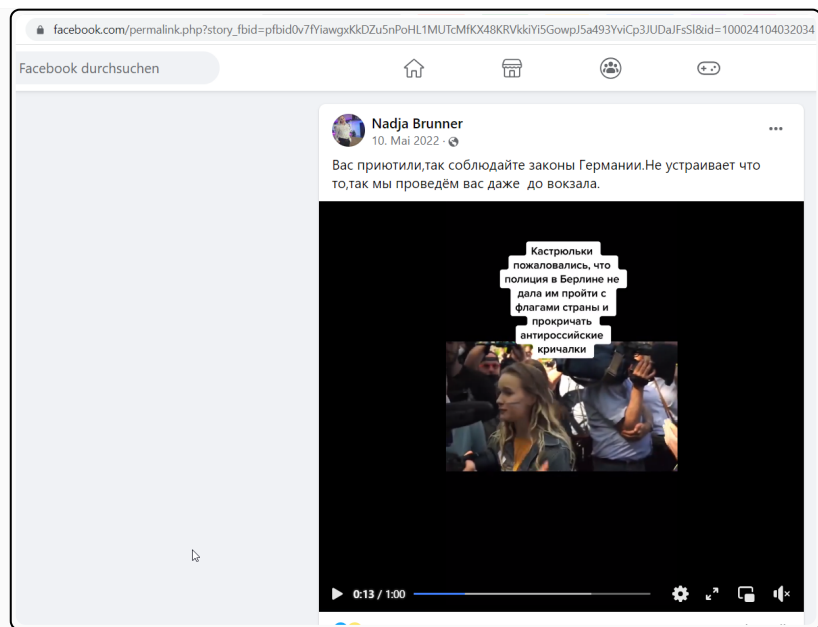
facebook.com/permalink.php?story_fbid=pfbid0v7fYiawgxKkDZu5nPoHL1MUTcMfKX48KRVkkiYi5GowpJ5a493YviCp3JUDaJFsSl&id=100024104032034

Facebook durchsuchen

Nadja Brunner
10. Mai 2022 ·

Вас приютили,так соблюдайте законы Германии.Не устраивает что то,так мы проведём вас даже до вокзала.

Кастрюльки пожаловались, что полиция в Берлине не дала им пройти с флагами страны и прокричать антироссийские кричалки

0:13 / 1:00